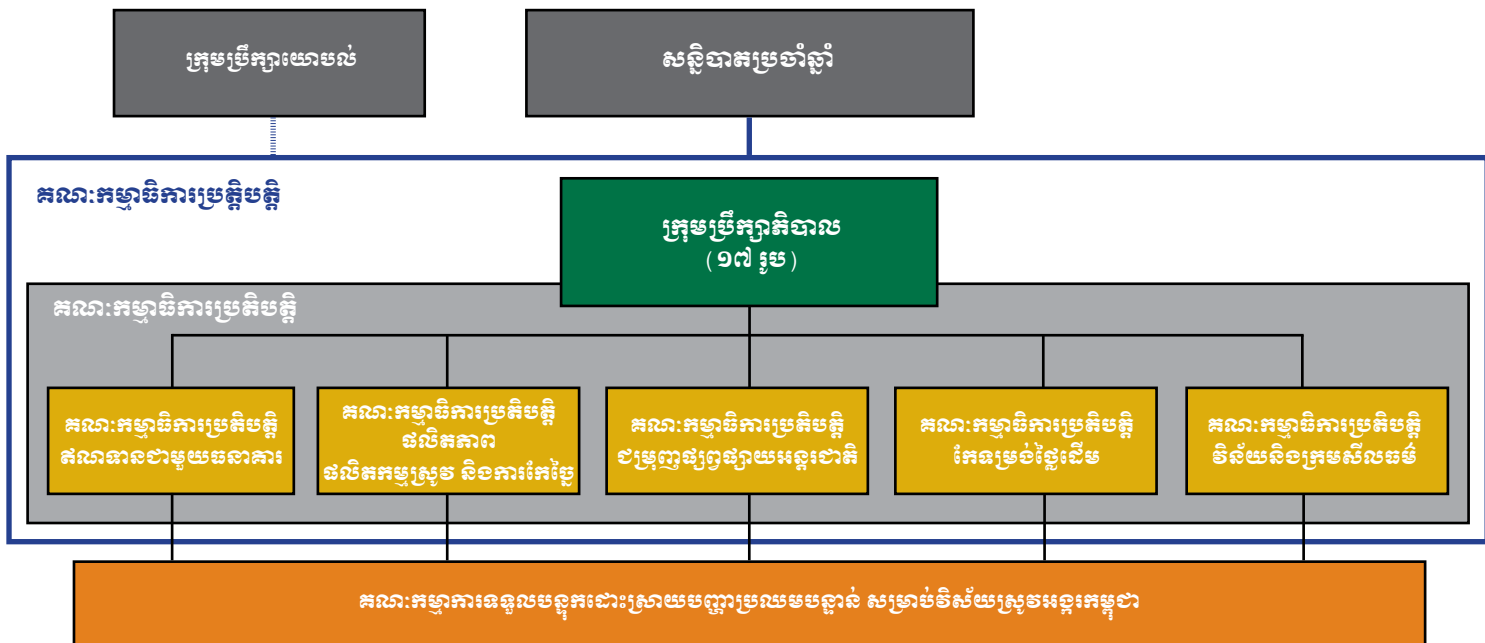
ក្រុមប្រឹក្សាយោបល់

សន្និបាតប្រចាំឆ្នាំ

គណៈកម្មាធិការប្រត្តិបត្តិ

ក្រុមប្រឹក្សាភិបាល
(១៧ រូប)

គណៈកម្មាធិការប្រតិបត្តិ

គណៈកម្មាធិការប្រតិបត្តិ ឥណទានជាមួយធនាគារ

គណៈកម្មាធិការប្រតិបត្តិ ផលិតភាព ផលិតកម្មស្រូវ និងការកែច្នៃ

គណៈកម្មាធិការប្រតិបត្តិ ជម្រុញផ្សព្វផ្សាយអន្តរជាតិ

គណៈកម្មាធិការប្រតិបត្តិ កែទម្រង់ថ្លៃដើម

គណៈកម្មាធិការប្រតិបត្តិ វិន័យនិងក្រមសីលធម៌

គណៈកម្មាការទទួលបន្ទុកដោះស្រាយបញ្ហាប្រឈមបន្ទាន់ សម្រាប់វិស័យស្រូវអង្ករកម្ពុជា